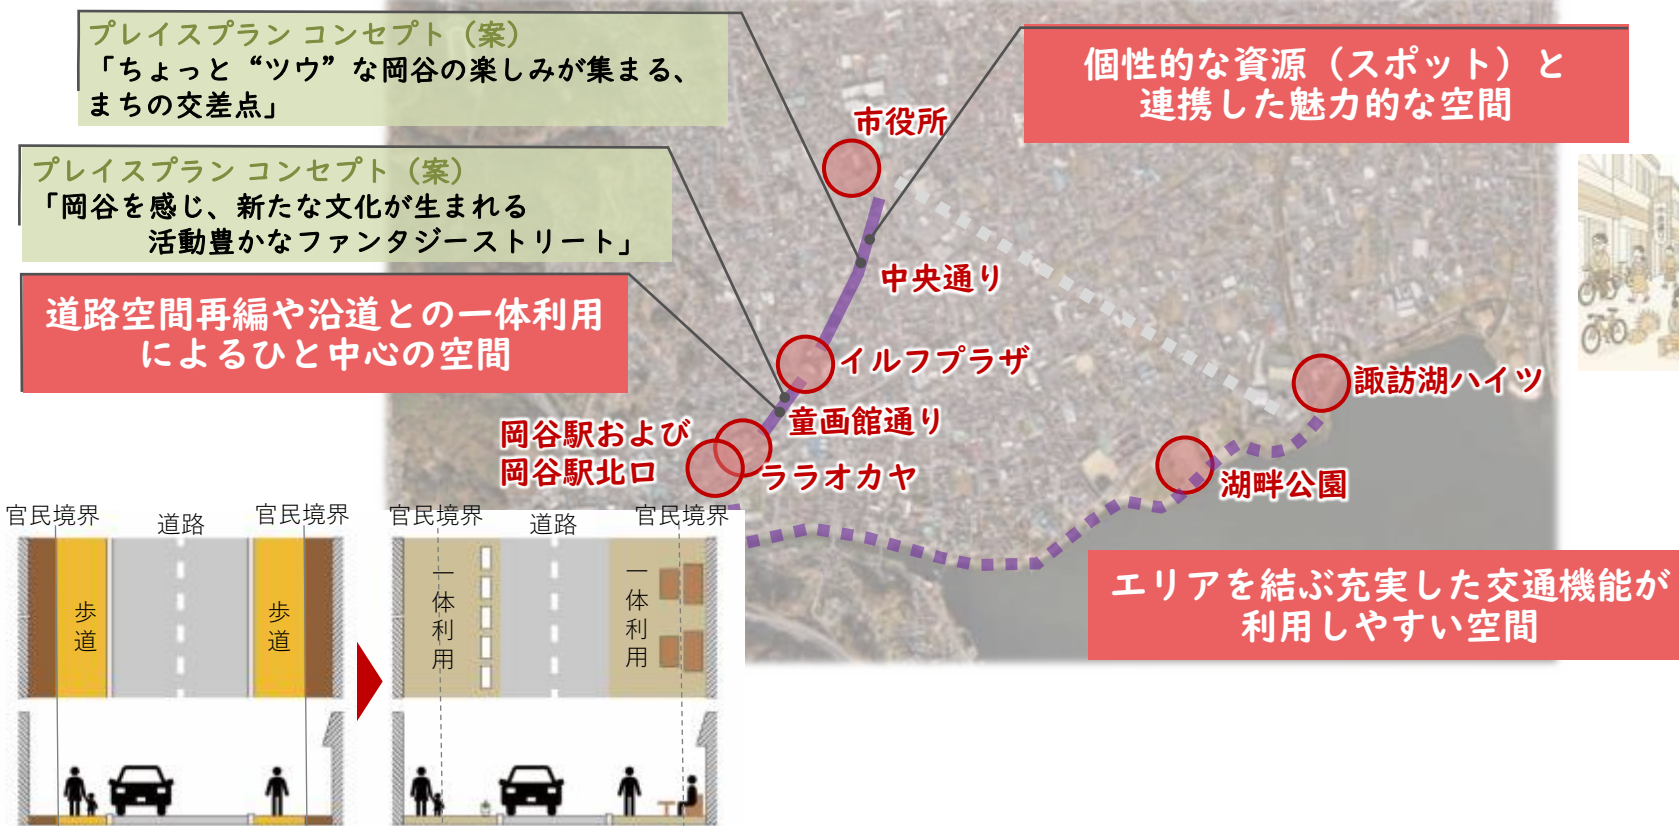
プレイスプラン コンセプト（案）
「ちょっと“ツウ”な岡谷の楽しみが集まる、まちの交差点」

プレイスプラン コンセプト（案）
「岡谷を感じ、新たな文化が生まれる活動豊かなファンタジーストリート」

道路空間再編や沿道との一体利用によるひと中心の空間

個性的な資源（スポット）と連携した魅力的な空間

市役所

中央通り

イルフプラザ

童画館通り

岡谷駅および
岡谷駅北口

ララオカヤ

諏訪湖ハイツ

湖畔公園

エリアを結ぶ充実した交通機能が利用しやすい空間

官民境界
道路
官民境界
歩道
歩道

官民境界
道路
官民境界
一体利用
一体利用